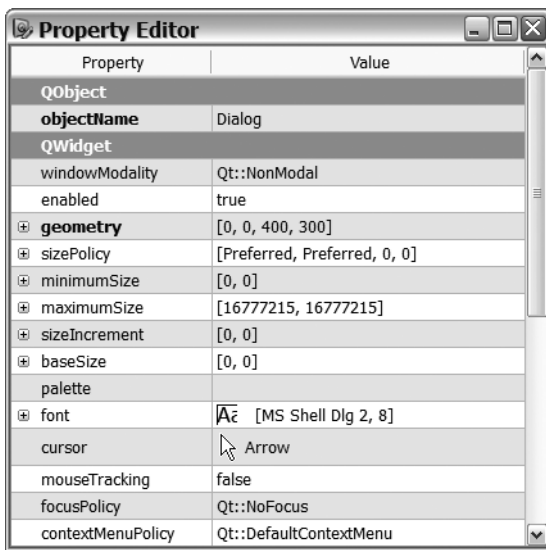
Property Editor

| Property | Value |
|---|---|
| QObject | |
| objectName | Dialog |
| QWidget | |
| windowModality | Qt::NonModal |
| enabled | true |
| ⊞ geometry | [0, 0, 400, 300] |
| ⊞ sizePolicy | [Preferred, Preferred, 0, 0] |
| ⊞ minimumSize | [0, 0] |
| ⊞ maximumSize | [16777215, 16777215] |
| ⊞ sizeIncrement | [0, 0] |
| ⊞ baseSize | [0, 0] |
| palette | |
| ⊞ font | Aa [MS Shell Dlg 2, 8] |
| cursor | Arrow |
| mouseTracking | false |
| focusPolicy | Qt::NoFocus |
| contextMenuPolicy | Qt::DefaultContextMenu |